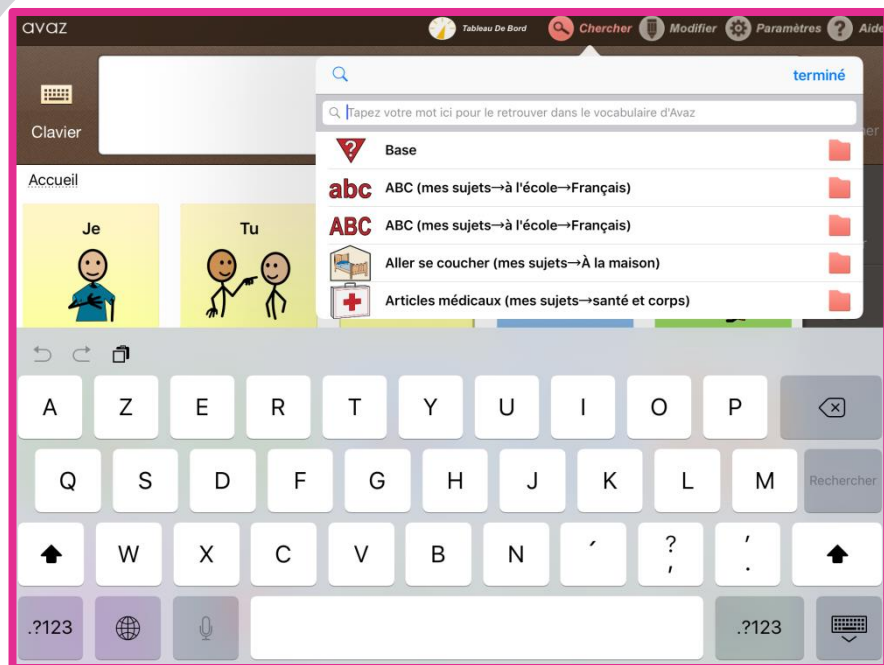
avaz

Tableau De Bord

Chercher

Modifier

Paramètres

Aide

Clavier

terminé

Tapez votre mot ici pour le retrouver dans le vocabulaire d'Avaz

Base

abc ABC (mes sujets→à l'école→Français)

ABC ABC (mes sujets→à l'école→Français)

Aller se coucher (mes sujets→À la maison)

Articles médicaux (mes sujets→santé et corps)

Accueil

Je

Tu

A Z E R T Y U I O P

Q S D F G H J K L M Rechercher

W X C V B N ´ ? , ' .

.?123 .?123